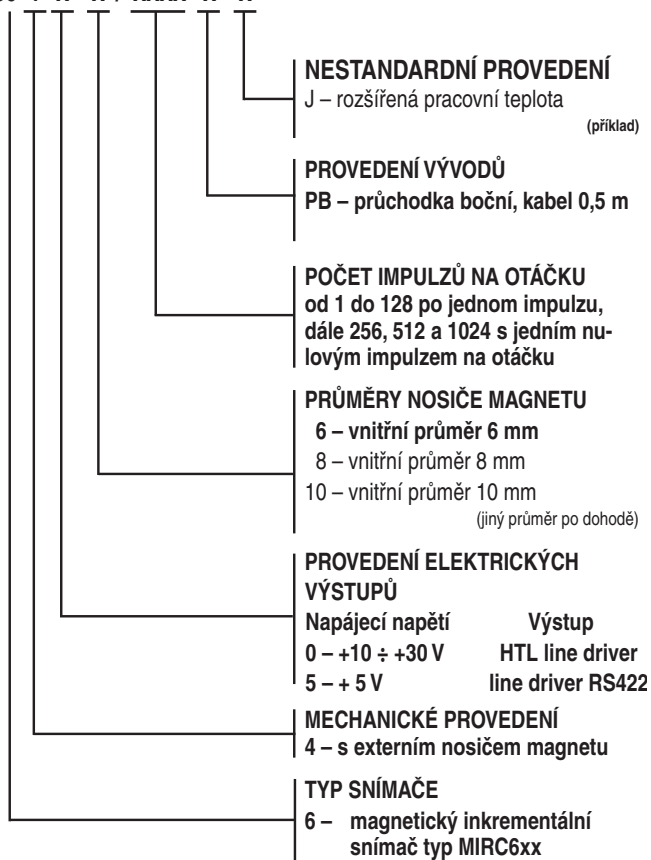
NESTANDARDNÍ PROVEDENÍ
J – rozšířená pracovní teplota
(příklad)

PROVEDENÍ VÝVODŮ
PB – průchodka boční, kabel 0,5 m

POČET IMPULZŮ NA OTÁČKU
od 1 do 128 po jednom impulzu, dále 256, 512 a 1024 s jedním nulovým impulzem na otáčku

PRŮMĚRY NOSIČE MAGNETU
6 – vnitřní průměr 6 mm
8 – vnitřní průměr 8 mm
10 – vnitřní průměr 10 mm
(jiný průměr po dohodě)

PROVEDENÍ ELEKTRICKÝCH VÝSTUPŮ

| Napájecí napětí | Výstup |
|---|---|
| 0 – +10 ÷ +30 V | HTL line driver |
| 5 – + 5 V | line driver RS422 |

MECHANICKÉ PROVEDENÍ
4 – s externím nosičem magnetu

TYP SNÍMAČE
6 – magnetický inkrementální snímač typ MIRC6xx